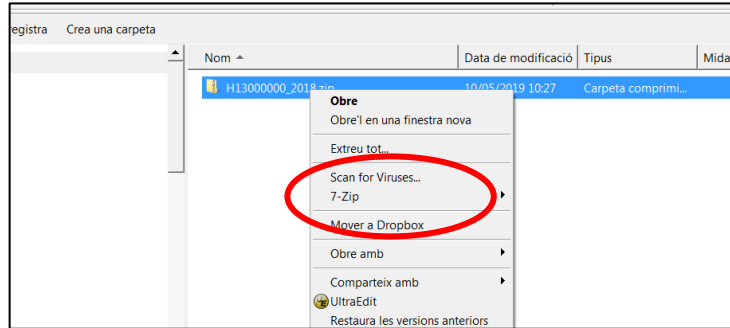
egistra Crea una carpeta

| Nom | Data de modificació | Tipus | Mida |
|---|---|---|---|
| H13000000_2018.zip | 10/05/2019 10:27 | Carpeta comprimi... | |

Obre
Obre'l en una finestra nova
Extreu tot...
Scan for Viruses...
7-Zip
Mover a Dropbox
Obre amb
Comparteix amb
UltraEdit
Restaura les versions anteriors